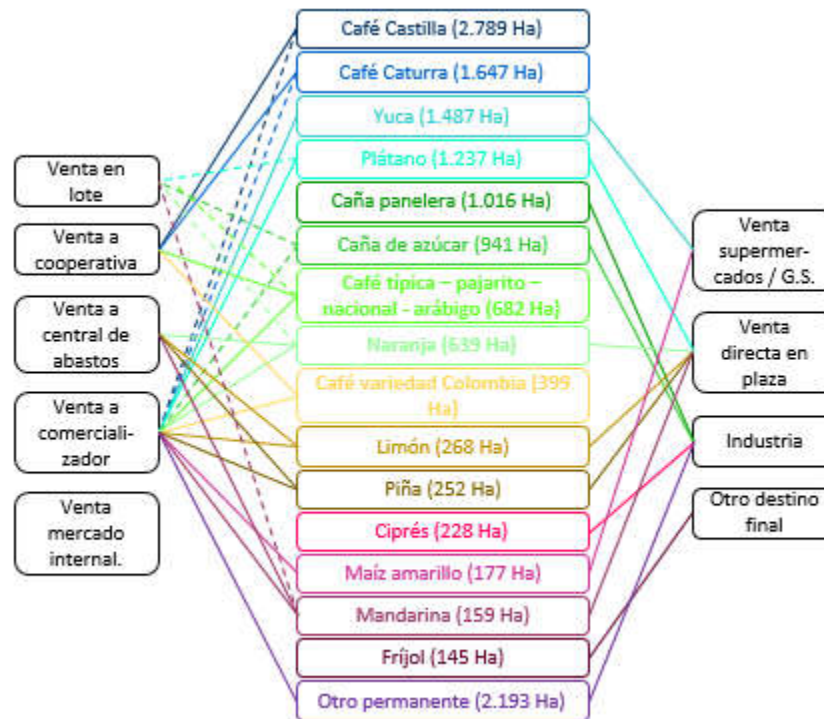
Venta en lote

Venta a cooperativa

Venta a central de abastos

Venta a comercializador

Venta mercado internal.

Café Castilla (2.789 Ha)

Café Caturra (1.647 Ha)

Yuca (1.487 Ha)

Plátano (1.237 Ha)

Caña panelera (1.016 Ha)

Caña de azúcar (941 Ha)

Café típica – pajarito – nacional - arábigo (682 Ha)

Naranja (639 Ha)

Café variedad Colombia (399 Ha)

Limón (268 Ha)

Piña (252 Ha)

Ciprés (228 Ha)

Maíz amarillo (177 Ha)

Mandarina (159 Ha)

Fríjol (145 Ha)

Otro permanente (2.193 Ha)

Venta supermercados / G.S.

Venta directa en plaza

Industria

Otro destino final